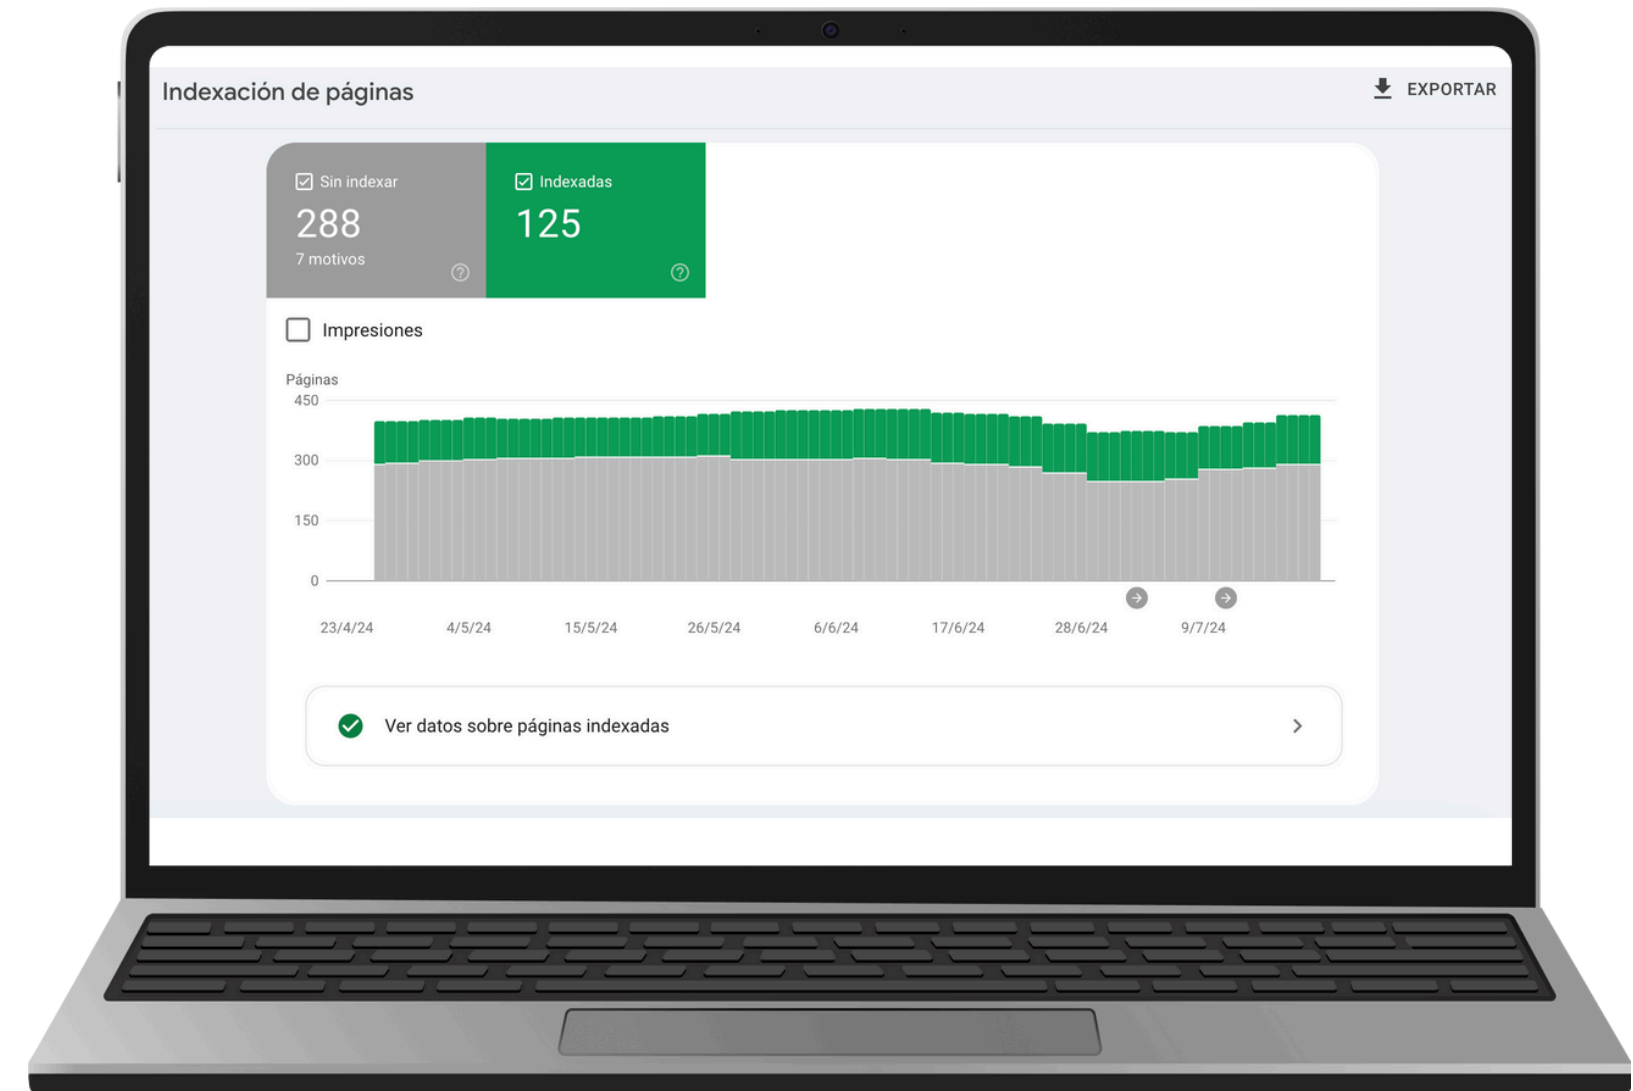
Indexación de páginas

EXPORTAR

Sin indexar
288
7 motivos

Indexadas
125

Impresiones

Páginas
450
300
150
0

23/4/24 4/5/24 15/5/24 26/5/24 6/6/24 17/6/24 28/6/24 9/7/24

Ver datos sobre páginas indexadas